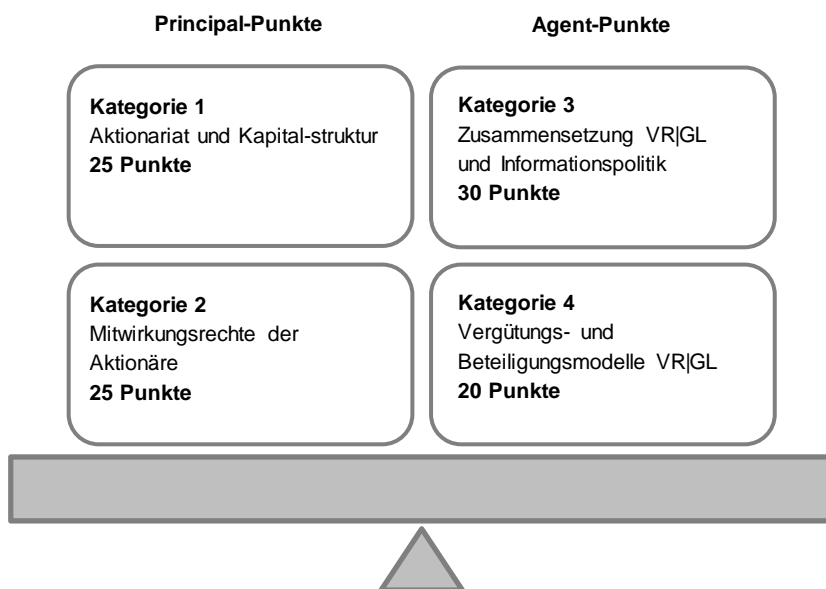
Principal-Punkte

Kategorie 1
Aktionariat und Kapital-struktur
25 Punkte

Kategorie 2
Mitwirkungsrechte der Aktionäre
25 Punkte

Agent-Punkte

Kategorie 3
Zusammensetzung VR|GL und Informationspolitik
30 Punkte

Kategorie 4
Vergütungs- und Beteiligungsmodelle VR|GL
20 Punkte